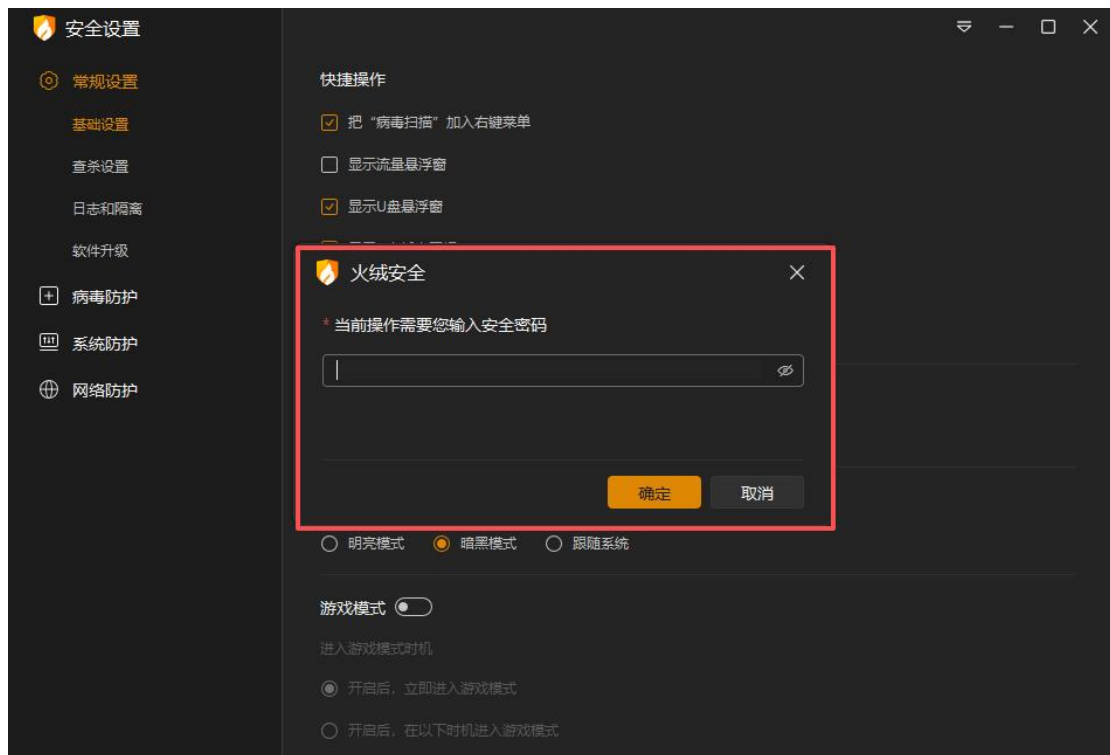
安全设置

常规设置
基础设置
查杀设置
日志和隔离
软件升级
病毒防护
系统防护
网络防护

快捷操作
把“病毒扫描”加入右键菜单
显示流量悬浮窗
显示U盘悬浮窗
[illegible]

火绒安全
* 当前操作需要您输入安全密码
确定
取消

明亮模式
暗黑模式
跟随系统

游戏模式
进入游戏模式时机
开启后，立即进入游戏模式
开启后，在以下时机进入游戏模式